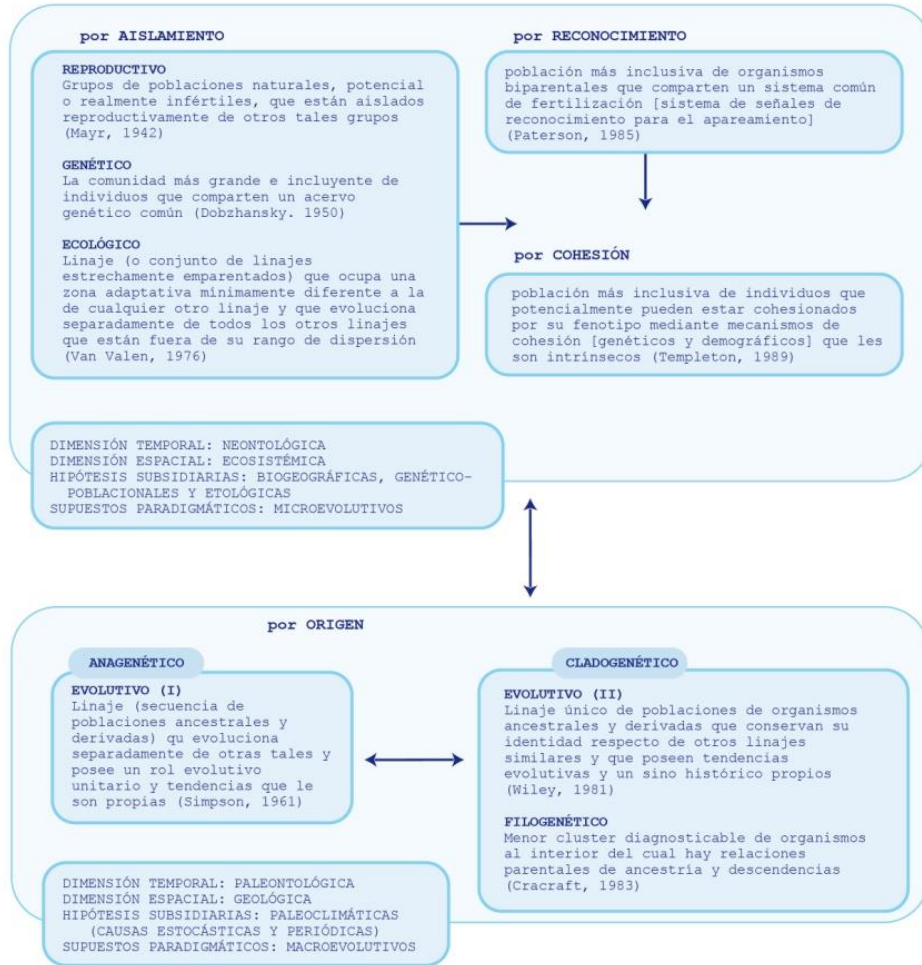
por AISLAMIENTO

REPRODUCTIVO
Grupos de poblaciones naturales, potencial o realmente infértiles, que están aislados reproductivamente de otros tales grupos (Mayr, 1942)

GENÉTICO
La comunidad más grande e incluyente de individuos que comparten un acervo genético común (Dobzhansky. 1950)

ECOLÓGICO
Linaje (o conjunto de linajes estrechamente emparentados) que ocupa una zona adaptativa mínimamente diferente a la de cualquier otro linaje y que evoluciona separadamente de todos los otros linajes que están fuera de su rango de dispersión (Van Valen, 1976)

por RECONOCIMIENTO

población más inclusiva de organismos biparentales que comparten un sistema común de fertilización [sistema de señales de reconocimiento para el apareamiento] (Paterson, 1985)

por COHESIÓN

población más inclusiva de individuos que potencialmente pueden estar cohesionados por su fenotipo mediante mecanismos de cohesión [genéticos y demográficos] que les son intrínsecos (Templeton, 1989)

DIMENSIÓN TEMPORAL: NEONTOLÓGICA
DIMENSIÓN ESPACIAL: ECOSISTÉMICA
HIPÓTESIS SUBSIDIARIAS: BIOGEOGRÁFICAS, GENÉTICO-POBLACIONALES Y ETOLÓGICAS
SUPUESTOS PARADIGMÁTICOS: MICROEVOLUTIVOS

por ORIGEN

ANAGENÉTICO

EVOLUTIVO (I)
Linaje (secuencia de poblaciones ancestrales y derivadas) qu evoluciona separadamente de otras tales y posee un rol evolutivo unitario y tendencias que le son propias (Simpson, 1961)

CLADOGENÉTICO

EVOLUTIVO (II)
Linaje único de poblaciones de organismos ancestrales y derivadas que conservan su identidad respecto de otros linajes similares y que poseen tendencias evolutivas y un sino histórico propios (Wiley, 1981)

FILOGENÉTICO
Menor cluster diagnosticable de organismos al interior del cual hay relaciones parentales de ancestría y descendencias (Cracraft, 1983)

DIMENSIÓN TEMPORAL: PALEONTOLÓGICA
DIMENSIÓN ESPACIAL: GEOLÓGICA
HIPÓTESIS SUBSIDIARIAS: PALEOCLIMÁTICAS (CAUSAS ESTOCÁSTICAS Y PERIÓDICAS)
SUPUESTOS PARADIGMÁTICOS: MACROEVOLUTIVOS